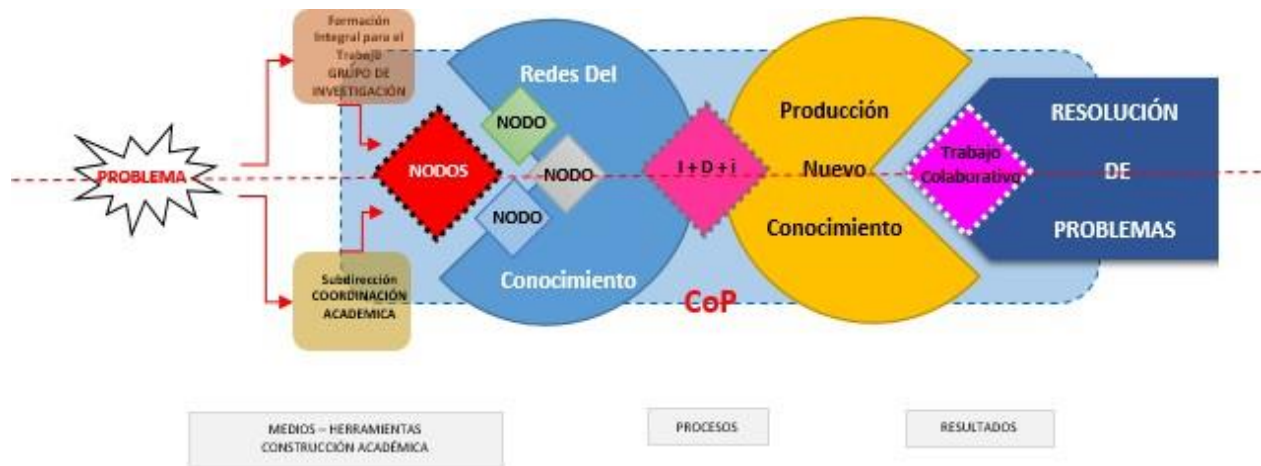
Formación Integral para el Trabajo GRUPO DE INVESTIGACIÓN

PROBLEMA

Subdirección COORDINACIÓN ACADEMICA

NODOS

Redes Del

NODO

NODO

NODO

Conocimiento

I + D + i

CoP

Producción

Nuevo

Conocimiento

Trabajo Colaborativo

RESOLUCIÓN

DE

PROBLEMAS

MEDIOS – HERRAMIENTAS CONSTRUCCIÓN ACADÉMICA

PROCESOS

RESULTADOS